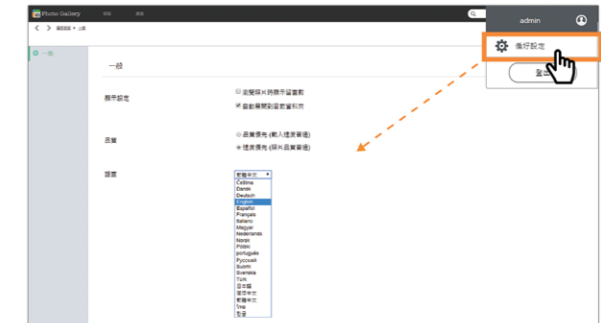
Photo Gallery

admin

偏好設定

一般

顯示設定
□ 瀏覽照片時顯示縮圖軌
☑ 自動展開側邊欄資料夾

品質
○ 品質優先 (載入速度會變慢)
◉ 速度優先 (照片品質會降低)

語言
繁體中文
Català
Dansk
Deutsch
English
Español
Français
Italiano
Magyar
Nederlands
Norsk
Polski
português
Русский
Suomi
Svenska
Türk
日本語
简体中文
繁體中文
ไทย
한글